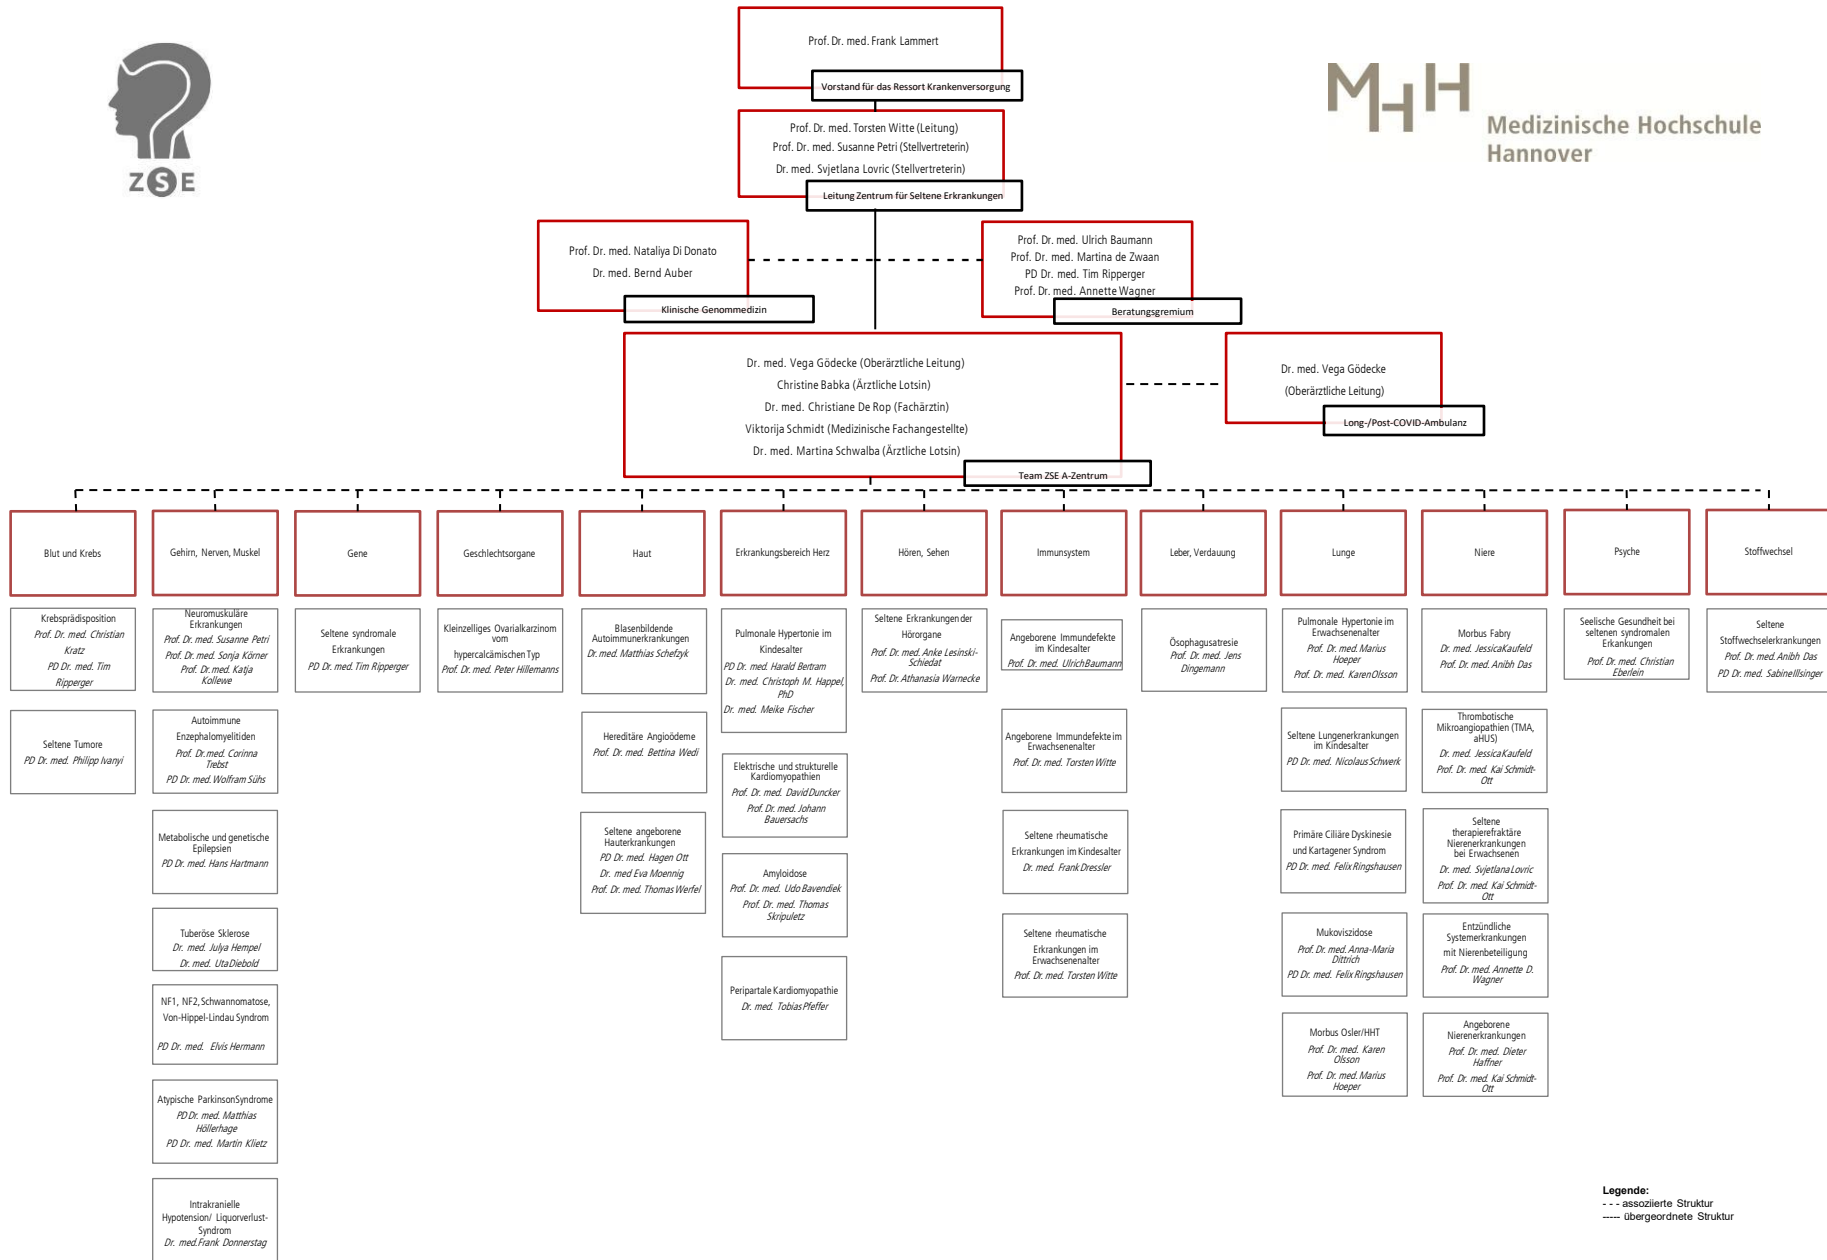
ZSE

MHH Medizinische Hochschule Hannover

Prof. Dr. med. Frank Lammert
Vorstand für das Ressort Krankenversorgung

Prof. Dr. med. Torsten Witte (Leitung)
Prof. Dr. med. Susanne Petri (Stellvertreterin)
Dr. med. Svjetlana Lovric (Stellvertreterin)
Leitung Zentrum für Seltene Erkrankungen

Prof. Dr. med. Nataliya Di Donato
Dr. med. Bernd Auber
Klinische Genommedizin

Prof. Dr. med. Ulrich Baumann
Prof. Dr. med. Martina de Zwaan
PD Dr. med. Tim Ripperger
Prof. Dr. med. Annette Wagner
Beratungsgremium

Dr. med. Vega Gödecke (Oberärztliche Leitung)
Christine Babka (Ärztliche Lotsin)
Dr. med. Christiane De Rop (Fachärztin)
Viktorija Schmidt (Medizinische Fachangestellte)
Dr. med. Martina Schwalba (Ärztliche Lotsin)
Team ZSE A-Zentrum

Dr. med. Vega Gödecke
(Oberärztliche Leitung)
Long-/Post-COVID-Ambulanz

Blut und Krebs
Krebsprädisposition
Prof. Dr. med. Christian Kratz
PD Dr. med. Tim Ripperger
Seltene Tumore
PD Dr. med. Philipp Ivanyi

Gehirn, Nerven, Muskel
Neuromuskuläre Erkrankungen
Prof. Dr. med. Susanne Petri
Prof. Dr. med. Sonja Körner
Prof. Dr. med. Katja Kollewe
Autoimmune Enzephalomyelitiden
Prof. Dr. med. Corinna Trebst
PD Dr. med. Wolfram Sühs
Metabolische und genetische Epilepsien
PD Dr. med. Hans Hartmann
Tuberöse Sklerose
Dr. med. Julya Hempel
Dr. med. Uta Diebold
NF1, NF2, Schwannomatose, Von-Hippel-Lindau Syndrom
PD Dr. med. Elvis Hermann
Atypische Parkinson Syndrome
PD Dr. med. Matthias Höllerhage
PD Dr. med. Martin Klietz
Intrakranielle Hypotension/ Liquorverlust-Syndrom
Dr. med. Frank Donnerstag

Gene
Seltene syndromale Erkrankungen
PD Dr. med. Tim Ripperger

Geschlechtsorgane
Kleinzelliges Ovarialkarzinom vom hypercalcämischen Typ
Prof. Dr. med. Peter Hillemanns

Haut
Blasenbildende Autoimmunerkrankungen
Dr. med. Matthias Schefzyk
Hereditäre Angioödeme
Prof. Dr. med. Bettina Wedi
Seltene angeborene Hauterkrankungen
PD Dr. med. Hagen Ott
Dr. med Eva Moennig
Prof. Dr. med. Thomas Werfel

Erkrankungsbereich Herz
Pulmonale Hypertonie im Kindesalter
PD Dr. med. Harald Bertram
Dr. med. Christoph M. Happel, PhD
Dr. med. Meike Fischer
Elektrische und strukturelle Kardiomyopathien
Prof. Dr. med. David Duncker
Prof. Dr. med. Johann Bauersachs
Amyloidose
Prof. Dr. med. Udo Bavendiek
Prof. Dr. med. Thomas Skripuletz
Peripartale Kardiomyopathie
Dr. med. Tobias Pfeffer

Hören, Sehen
Seltene Erkrankungen der Hörorgane
Prof. Dr. med. Anke Lesinski-Schiedat
Prof. Dr. Athanasia Warnecke

Immunsystem
Angeborene Immundefekte im Kindesalter
Prof. Dr. med. Ulrich Baumann
Angeborene Immundefekte im Erwachsenenalter
Prof. Dr. med. Torsten Witte
Seltene rheumatische Erkrankungen im Kindesalter
Dr. med. Frank Dressler
Seltene rheumatische Erkrankungen im Erwachsenenalter
Prof. Dr. med. Torsten Witte

Leber, Verdauung
Ösophagusatresie
Prof. Dr. med. Jens Dingemann

Lunge
Pulmonale Hypertonie im Erwachsenenalter
Prof. Dr. med. Marius Hoeper
Prof. Dr. med. Karen Olsson
Seltene Lungenerkrankungen im Kindesalter
PD Dr. med. Nicolaus Schwerk
Primäre Ciliäre Dyskinesie und Kartagener Syndrom
PD Dr. med. Felix Ringshausen
Mukoviszidose
Prof. Dr. med. Anna-Maria Dittrich
PD Dr. med. Felix Ringshausen
Morbus Osler/HHT
Prof. Dr. med. Karen Olsson
Prof. Dr. med. Marius Hoeper

Niere
Morbus Fabry
Dr. med. Jessica Kaufeld
Prof. Dr. med. Anibh Das
Thrombotische Mikroangiopathien (TMA, aHUS)
Dr. med. Jessica Kaufeld
Prof. Dr. med. Kai Schmidt-Ott
Seltene therapierefraktäre Nierenerkrankungen bei Erwachsenen
Dr. med. Svjetlana Lovric
Prof. Dr. med. Kai Schmidt-Ott
Entzündliche Systemerkrankungen mit Nierenbeteiligung
Prof. Dr. med. Annette D. Wagner
Angeborene Nierenerkrankungen
Prof. Dr. med. Dieter Haffner
Prof. Dr. med. Kai Schmidt-Ott

Psyche
Seelische Gesundheit bei seltenen syndromalen Erkrankungen
Prof. Dr. med. Christian Eberlein

Stoffwechsel
Seltene Stoffwechselerkrankungen
Prof. Dr. med. Anibh Das
PD Dr. med. Sabine Illsinger

Legende:
- - - assoziierte Struktur
---- übergeordnete Struktur